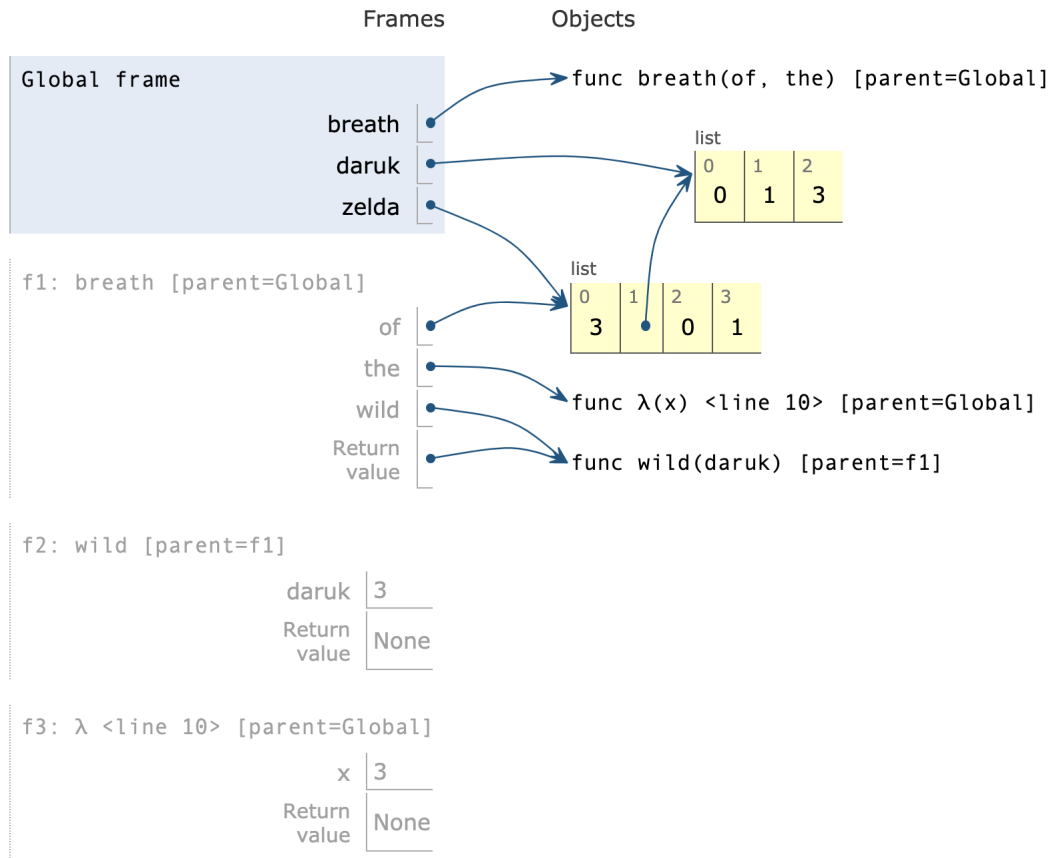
Frames

Objects

Global frame

breath

daruk

zelda

func breath(of, the) [parent=Global]

list

| 0 | 1 | 2 |
|---|---|---|
| 0 | 1 | 3 |

f1: breath [parent=Global]

of

the

wild

Return value

list

| 0 | 1 | 2 | 3 |
|---|---|---|---|
| 3 |  | 0 | 1 |

func λ(x) <line 10> [parent=Global]

func wild(daruk) [parent=f1]

f2: wild [parent=f1]

daruk 3

Return value None

f3: λ <line 10> [parent=Global]

x 3

Return value None